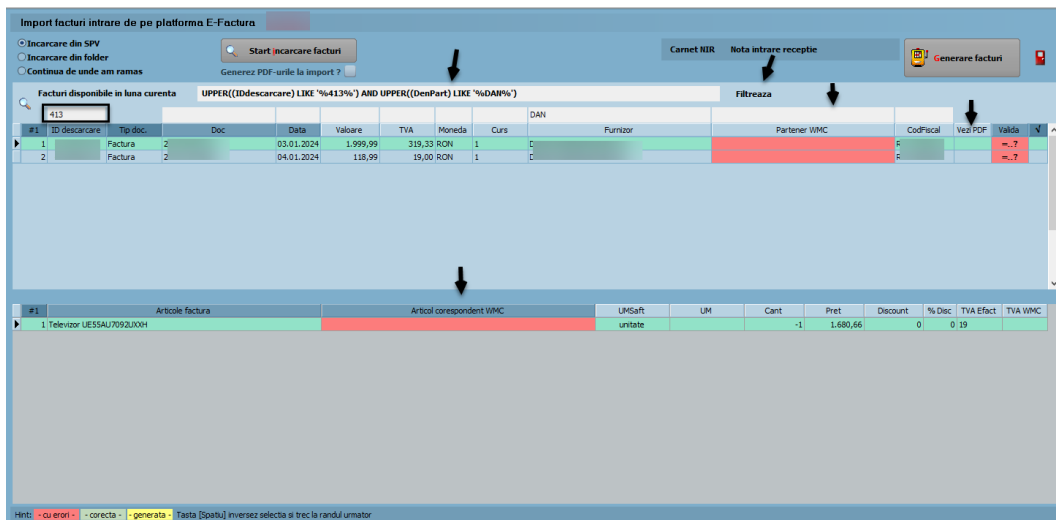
Import facturi intrare de pe platforma E-Factura

Incarcare din SPV
Incarcare din folder
Continua de unde am ramas

Start incarcare facturi

Generez PDF-urile la import ?

Carnet NIR Nota intrare receptie

Generare facturi

Facturi disponibile in luna curenta UPPER((IDdescarcare) LIKE '%413%') AND UPPER((DenPart) LIKE '%DAN%') Filtreaza

413

DAN

| #1 | ID descarcare | Tip doc. | Doc | Data | Valoare | TVA | Moneda | Curs | Furnizor | Partener WMC | CodFiscal | Vezi PDF | Valida | √ |
|---|---|---|---|---|---|---|---|---|---|---|---|---|---|---|
| 1 | | Factura | 2 | 03.01.2024 | 1.999,99 | 319,33 | RON | 1 | D | | R | | =..? | |
| 2 | | Factura | 2 | 04.01.2024 | 118,99 | 19,00 | RON | 1 | D | | R | | =..? | |

| #1 | Articole factura | Articol corespondent WMC | UMSaft | UM | Cant | Pret | Discount | % Disc | TVA Efact | TVA WMC |
|---|---|---|---|---|---|---|---|---|---|---|
| 1 | Televizor UE55AU7092UXXH | | unitate | | -1 | 1.680,66 | 0 | 0 | 19 | |

Hint: - cu erori - - corecta - - generata - Tasta [Spatiu] inversez selectia si trec la randul urmator